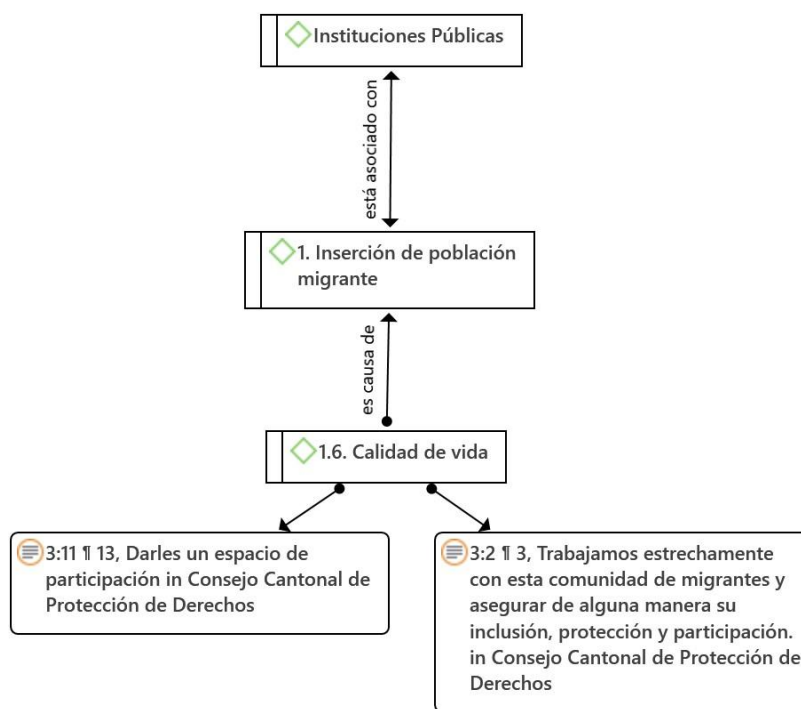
Instituciones Públicas

está asociado con

1. Inserción de población migrante

es causa de

1.6. Calidad de vida

3:11 ¶ 13, Darles un espacio de participación in Consejo Cantonal de Protección de Derechos

3:2 ¶ 3, Trabajamos estrechamente con esta comunidad de migrantes y asegurar de alguna manera su inclusión, protección y participación. in Consejo Cantonal de Protección de Derechos